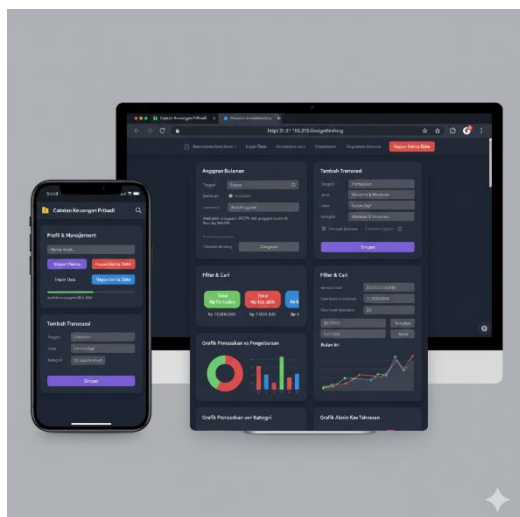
Catatan Keuangan Pribadi
http://127.0.0.1:5500/budgeting
Import Data
Hapus Semua Data
Anggaran Bulanan
Tambah Transaksi
Simpan
Filter & Cari
Filter & Cari
Grafik Pemasukan vs Pengeluaran
Bulan Ini
Grafik Pemasukan per Kategori
Grafik Akun Kas Tahunan
Catatan Keuangan Pribadi
Profil & Manajemen
Import Data
Hapus Semua Data
Tambah Transaksi
Simpan
Rp 15.000.000
Rp 7.000.000
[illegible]